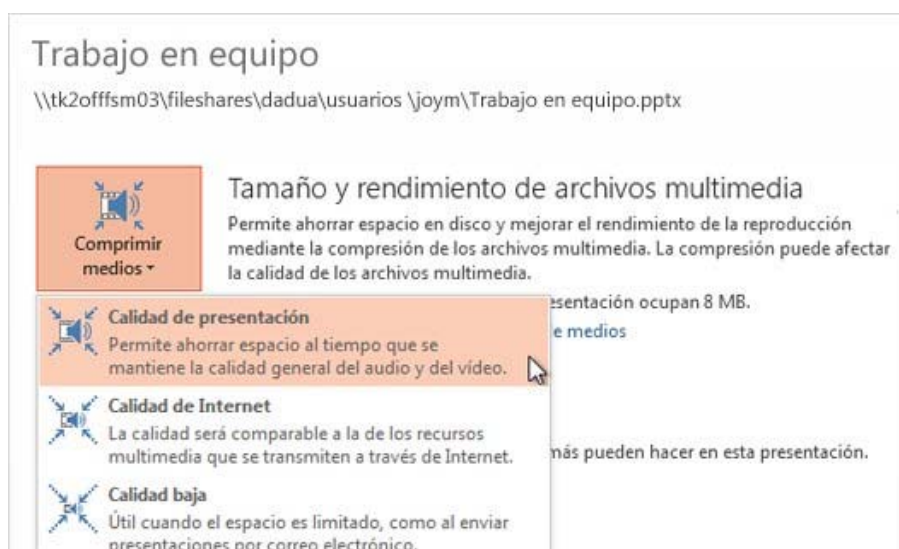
Trabajo en equipo

\\tk2offfsm03\fileshares\dadua\usuarios \joym\Trabajo en equipo.pptx

Comprimir medios ▾

Tamaño y rendimiento de archivos multimedia

Permite ahorrar espacio en disco y mejorar el rendimiento de la reproducción mediante la compresión de los archivos multimedia. La compresión puede afectar la calidad de los archivos multimedia.

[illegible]esentación ocupan 8 MB.

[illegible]e medios

Calidad de presentación

Permite ahorrar espacio al tiempo que se mantiene la calidad general del audio y del vídeo.

Calidad de Internet

La calidad será comparable a la de los recursos multimedia que se transmiten a través de Internet.

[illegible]más pueden hacer en esta presentación.

Calidad baja

Útil cuando el espacio es limitado, como al enviar presentaciones por correo electrónico.